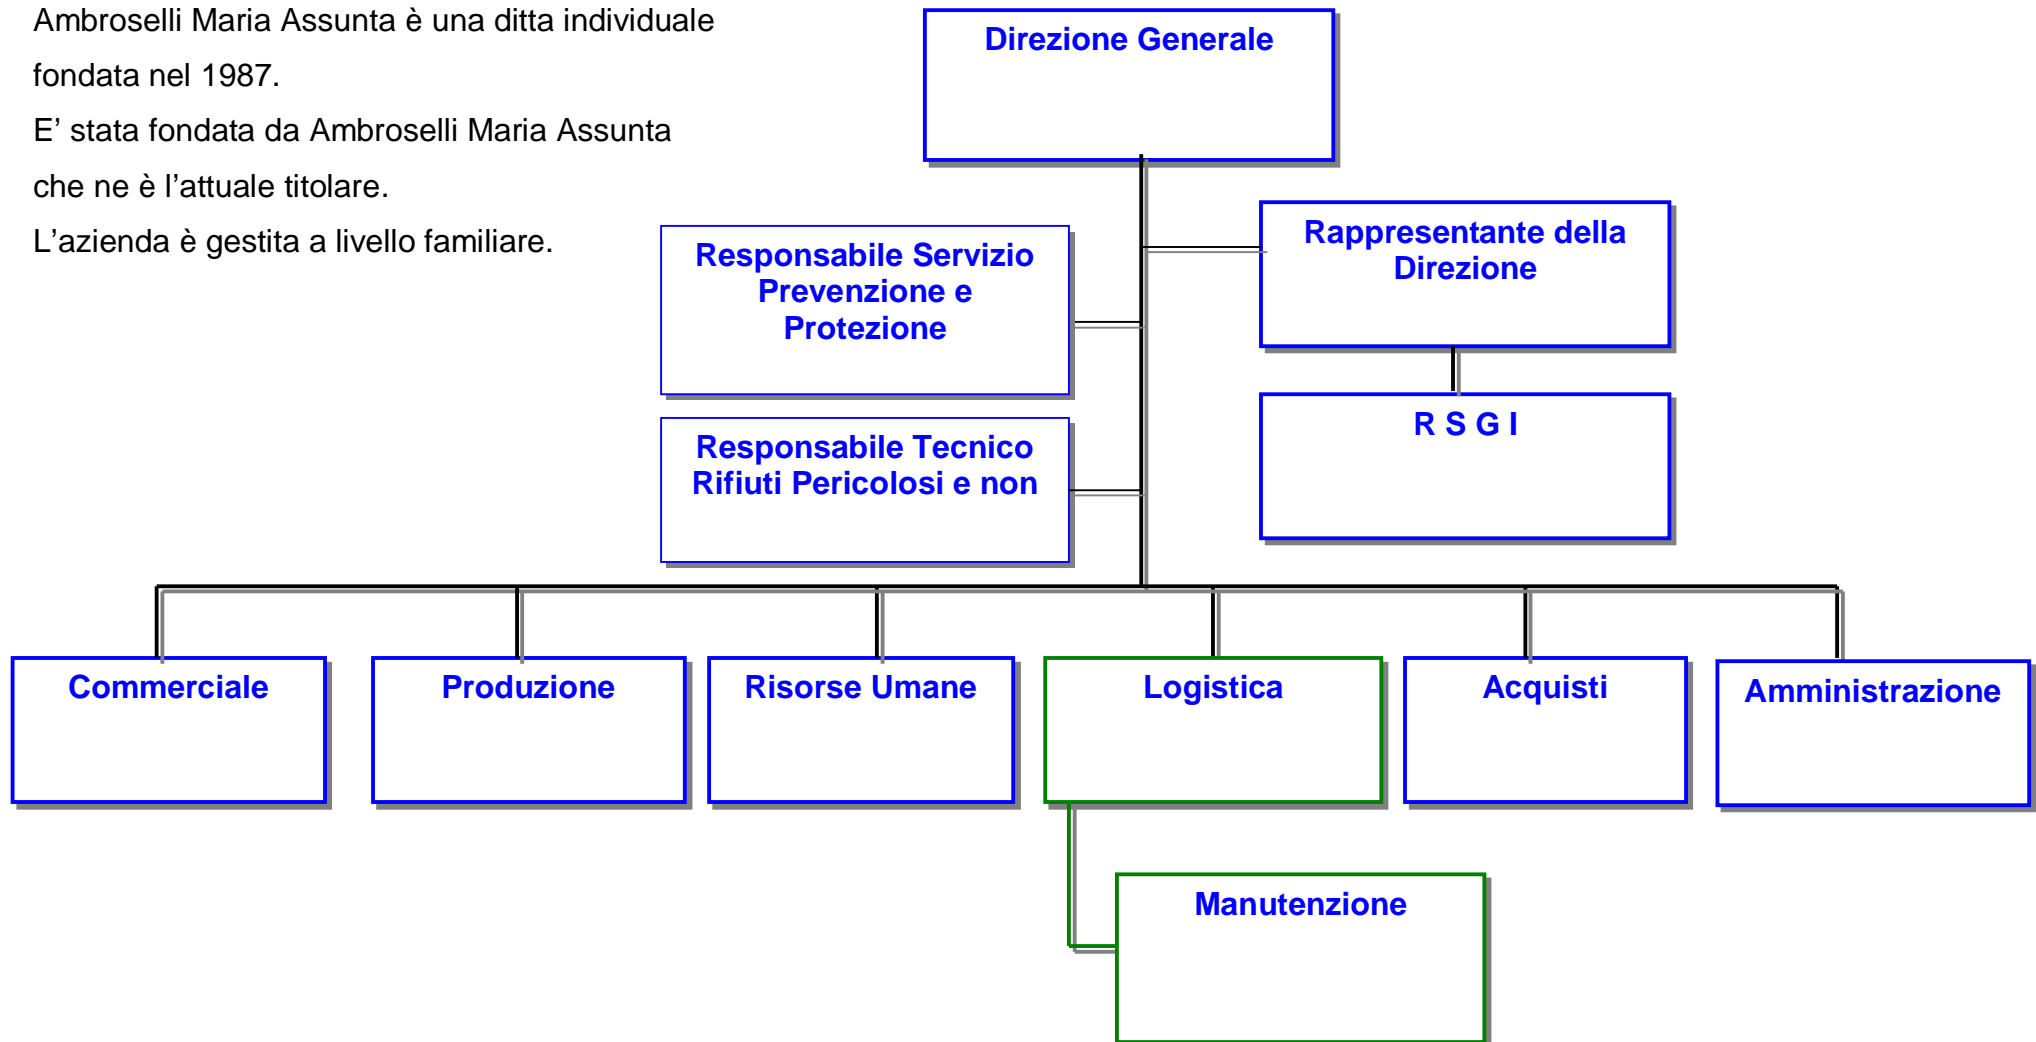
Ambroselli Maria Assunta è una ditta individuale fondata nel 1987.

E’ stata fondata da Ambroselli Maria Assunta che ne è l’attuale titolare.

L’azienda è gestita a livello familiare.

Direzione Generale

Rappresentante della Direzione

R S G I

Responsabile Servizio Prevenzione e Protezione

Responsabile Tecnico Rifiuti Pericolosi e non

Commerciale

Produzione

Risorse Umane

Logistica

Acquisti

Amministrazione

Manutenzione